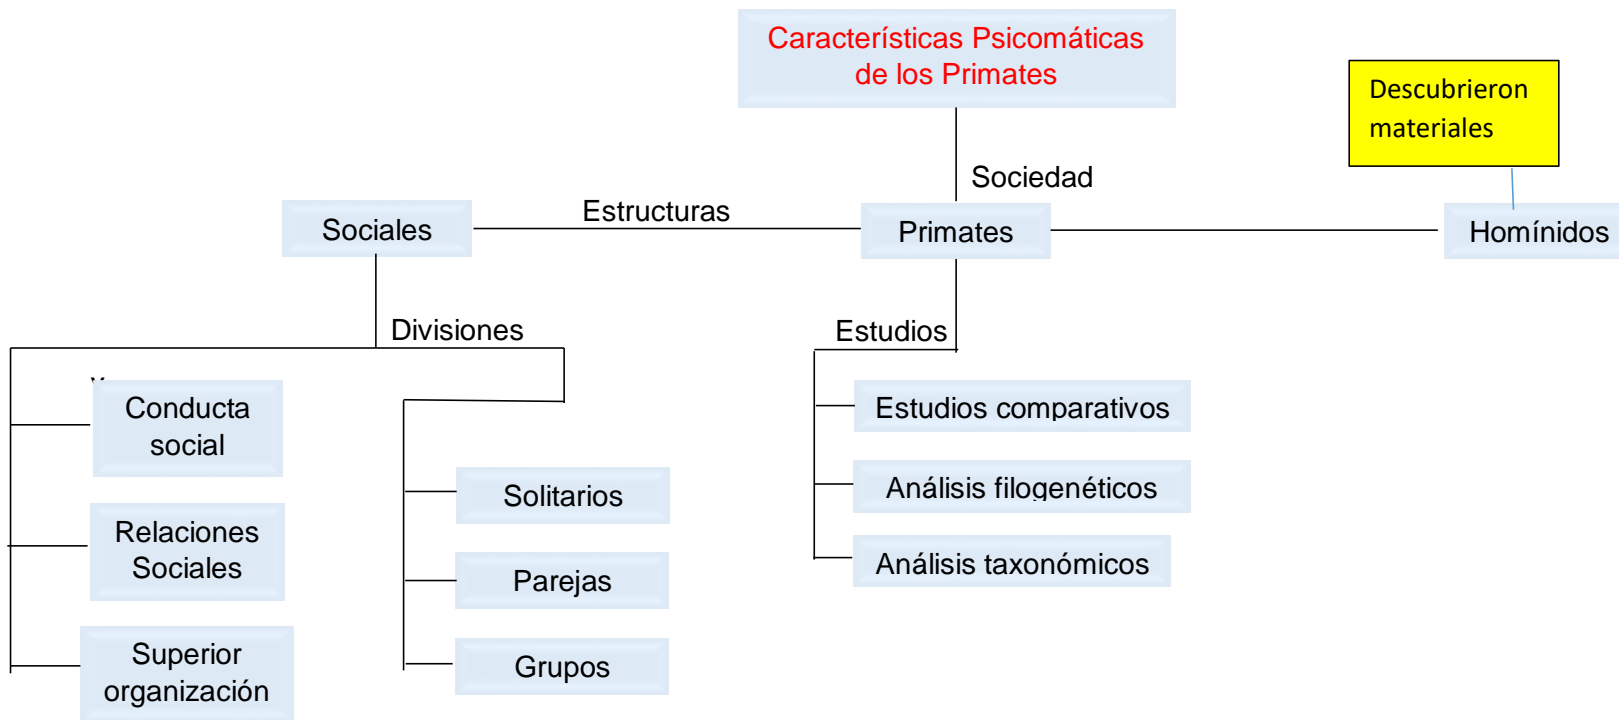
Características Psicomáticas de los Primates

Descubrieron materiales

Sociedad

Sociales

Estructuras

Primates

Homínidos

Divisiones

Estudios

Conducta social

Relaciones Sociales

Superior organización

Solitarios

Parejas

Grupos

Estudios comparativos

Análisis filogenéticos

Análisis taxonómicos